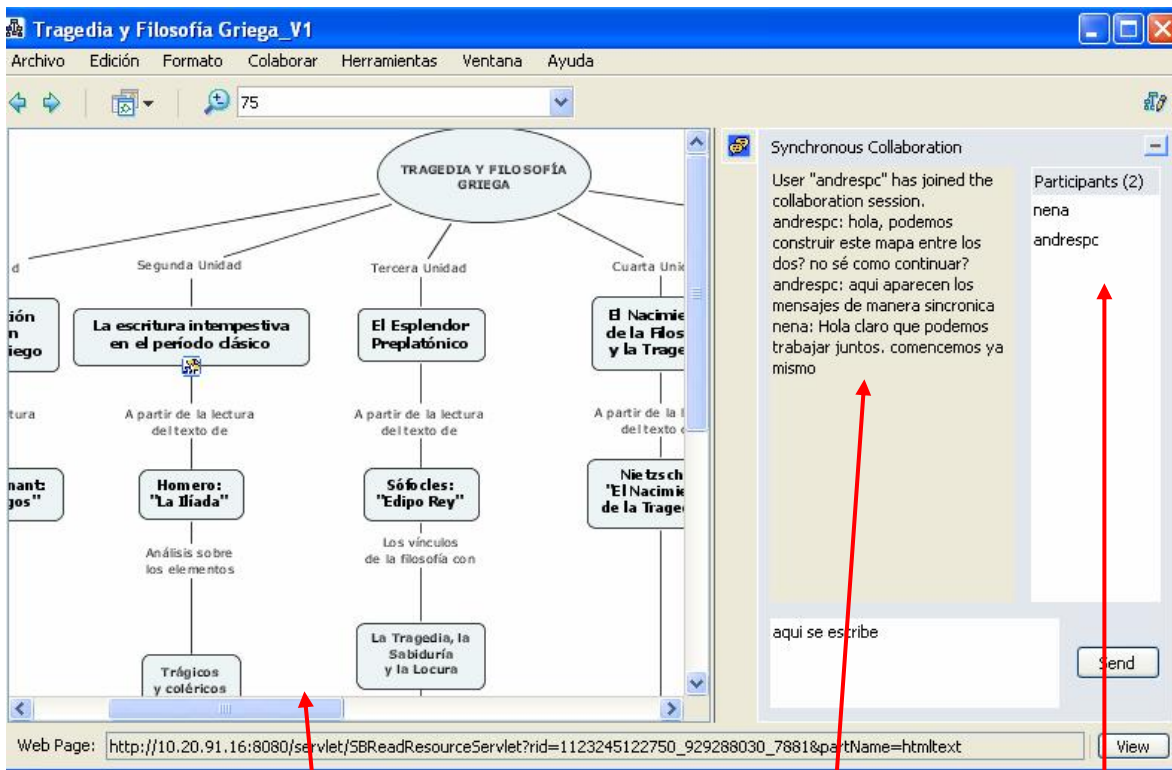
Tragedia y Filosofía Griega_V1

Archivo Edición Formato Colaborar Herramientas Ventana Ayuda

75

TRAGEDIA Y FILOSOFÍA GRIEGA

d

Segunda Unidad

Tercera Unidad

Cuarta Uni

ción
n
iego

La escritura intempestiva en el período clásico

El Esplendor Preplatónico

El Nacimie
de la Filos
y la Trage

tura

A partir de la lectura del texto de

A partir de la lectura del texto de

A partir de la l
del texto

nant:
gos"

Homero: "La Ilíada"

Sófocles: "Edipo Rey"

Nietzsch
"El Nacimie
de la Trage

Análisis sobre los elementos

Los vínculos de la filosofía con

La Tragedia, la Sabiduría y la Locura

Trágicos y coléricos

Synchronous Collaboration

User "andrespc" has joined the collaboration session.
andrespc: hola, podemos construir este mapa entre los dos? no sé como continuar?
andrespc: aqui aparecen los mensajes de manera sincronica
nena: Hola claro que podemos trabajar juntos. comencemos ya mismo

Participants (2)
nena
andrespc

aqui se escribe

Send

Web Page: http://10.20.91.16:8080/servlet/SBReadResourceServlet?rid=1123245122750_929288030_7881&partName=htmltext

View